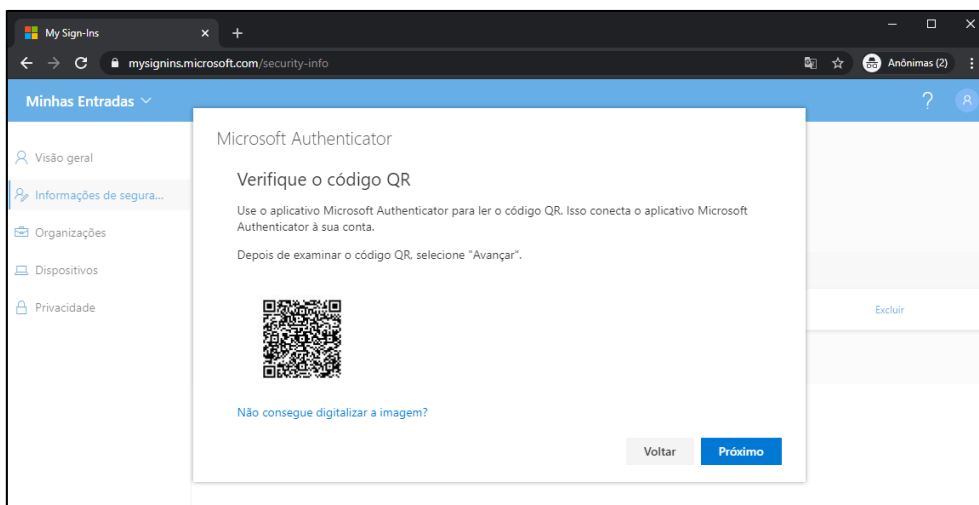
My Sign-Ins

mysignins.microsoft.com/security-info

Anônimas (2)

Minhas Entradas

?

Visão geral

Informações de segura...

Organizações

Dispositivos

Privacidade

Excluir

Microsoft Authenticator

Verifique o código QR

Use o aplicativo Microsoft Authenticator para ler o código QR. Isso conecta o aplicativo Microsoft Authenticator à sua conta.

Depois de examinar o código QR, selecione "Avançar".

Não consegue digitalizar a imagem?

Voltar

Próximo